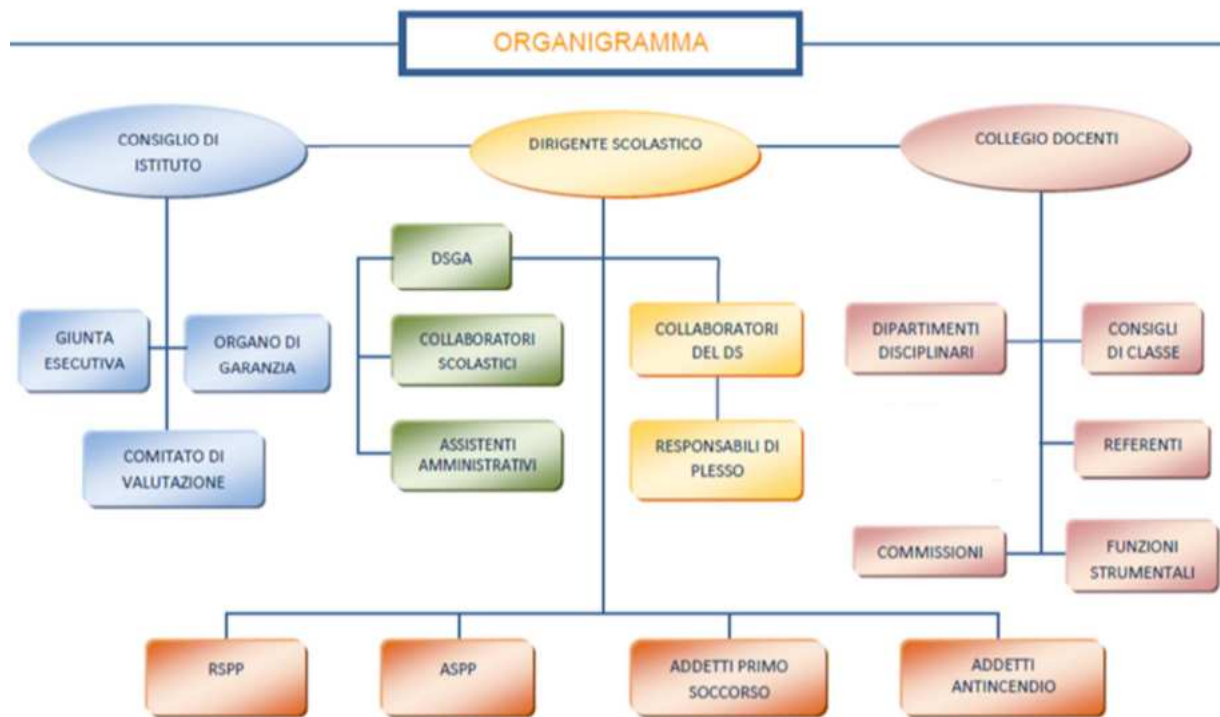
ORGANIGRAMMA

CONSIGLIO DI ISTITUTO

DIRIGENTE SCOLASTICO

COLLEGIO DOCENTI

GIUNTA ESECUTIVA

ORGANO DI GARANZIA

COMITATO DI VALUTAZIONE

DSGA

COLLABORATORI SCOLASTICI

ASSISTENTI AMMINISTRATIVI

COLLABORATORI DEL DS

RESPONSABILI DI PLESSO

DIPARTIMENTI DISCIPLINARI

CONSIGLI DI CLASSE

REFERENTI

COMMISSIONI

FUNZIONI STRUMENTALI

RSPP

ASPP

ADDETTI PRIMO SOCCORSO

ADDETTI ANTINCENDIO